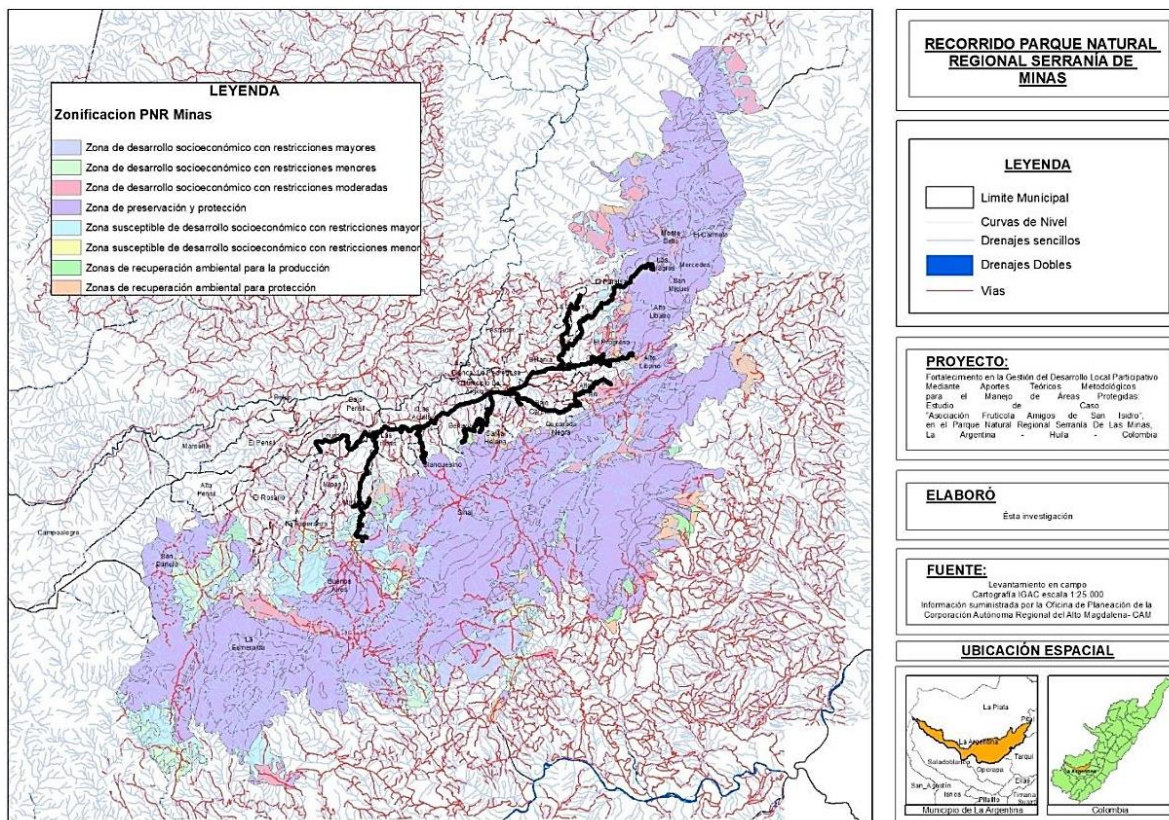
LEYENDA
Zonificacion PNR Minas
Zona de desarrollo socioeconómico con restricciones mayores
Zona de desarrollo socioeconómico con restricciones menores
Zona de desarrollo socioeconómico con restricciones moderadas
Zona de preservación y protección
Zona susceptible de desarrollo socioeconómico con restricciones mayor
Zona susceptible de desarrollo socioeconómico con restricciones menor
Zonas de recuperación ambiental para la producción
Zonas de recuperación ambiental para protección

Monte Bello
Las Negras
Mercedes
El Paraíso
San Miguel
Alto Líbano
El Progreso
Betania
Alto Líbano
Bajo Pensil
Las Pavas
Quebrada Negra
El Pensil
Marsella
Las
Blanquecino
Alto Pensil
El Rosario
Sinaí
Campoalegre
San Daniel
Buenos Aires
La Esmeralda

RECORRIDO PARQUE NATURAL REGIONAL SERRANÍA DE MINAS

LEYENDA
Limite Municipal
Curvas de Nivel
Drenajes sencillos
Drenajes Dobles
Vias

PROYECTO:
Fortalecimento en la Gestión del Desarrollo Local Participativo Mediante Aportes Teóricos Metodológicos para el Manejo de Áreas Protegidas: Estudio de Caso "Asociación Frutícola Amigos de San Isidro", en el Parque Natural Regional Serranía De Las Minas, La Argentina - Huila - Colombia

ELABORÓ
Ésta investigación

FUENTE:
Levantamiento en campo
Cartografía IGAC escala 1:25.000
Información suministrada por la Oficina de Planeación de la Corporación Autónoma Regional del Alto Magdalena- CAM

UBICACIÓN ESPACIAL
La Plata
Pal
La Argentina
Tarqui
Saladoblanco
Oporapa
San Agustín
Isnos
Pitalito
Elías
Timaná
Suaza
La Argentina
Municipio de La Argentina
Colombia